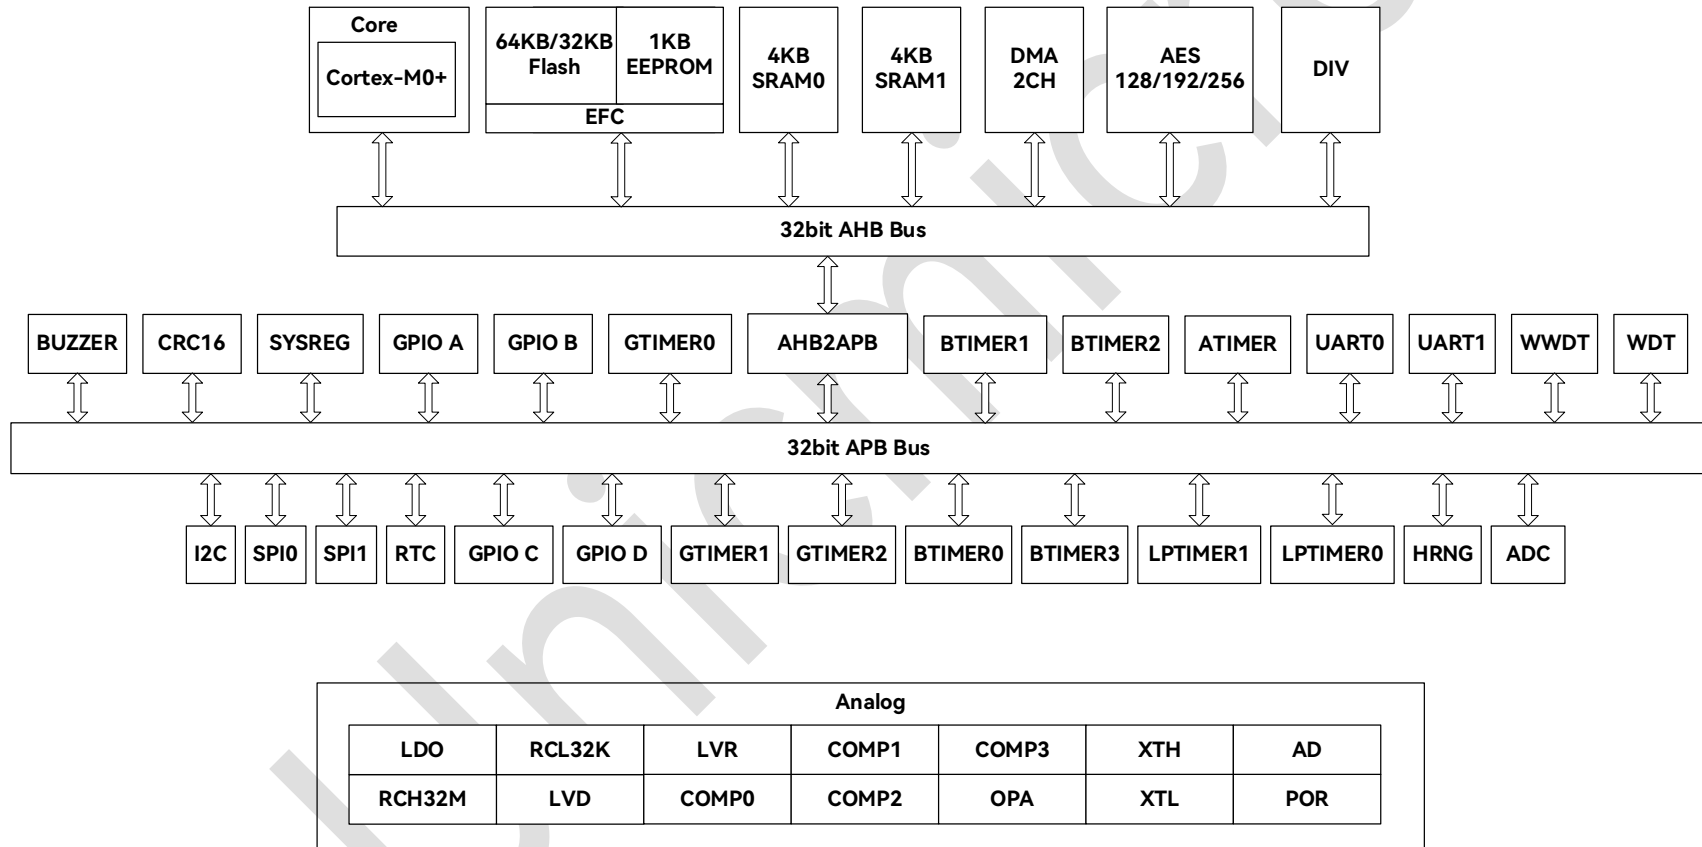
Core

Cortex-M0+

64KB/32KB Flash

1KB EEPROM

EFC

4KB SRAM0

4KB SRAM1

DMA 2CH

AES 128/192/256

DIV

32bit AHB Bus

BUZZER

CRC16

SYSREG

GPIO A

GPIO B

GTIMER0

AHB2APB

BTIMER1

BTIMER2

ATIMER

UART0

UART1

WWDT

WDT

32bit APB Bus

I2C

SPI0

SPI1

RTC

GPIO C

GPIO D

GTIMER1

GTIMER2

BTIMER0

BTIMER3

LPTIMER1

LPTIMER0

HRNG

ADC

Analog

| LDO | RCL32K | LVR | COMP1 | COMP3 | XTH | AD |
|---|---|---|---|---|---|---|
| RCH32M | LVD | COMP0 | COMP2 | OPA | XTL | POR |